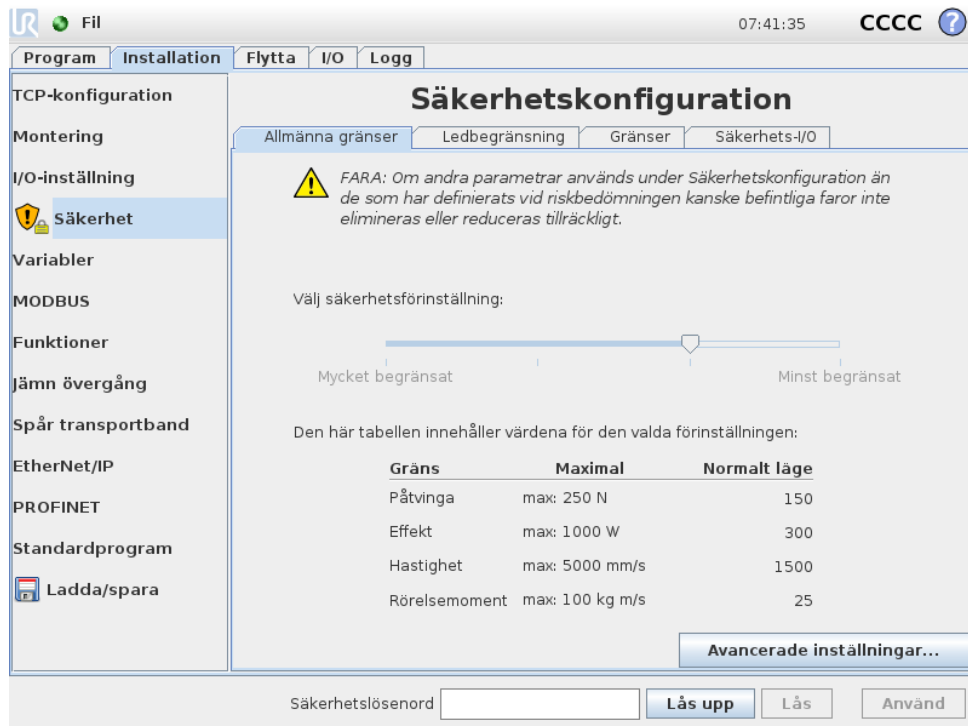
Fil

07:41:35 CCCC

Program | Installation | Flytta | I/O | Logg

TCP-konfiguration
Montering
I/O-inställning
Säkerhet
Variabler
MODBUS
Funktioner
Jämn övergång
Spår transportband
EtherNet/IP
PROFINET
Standardprogram
Ladda/spara

Säkerhetskonfiguration

Allmänna gränser | Ledbegränsning | Gränser | Säkerhets-I/O

FARA: Om andra parametrar används under Säkerhetskonfiguration än de som har definierats vid riskbedömningen kanske befintliga faror inte elimineras eller reduceras tillräckligt.

Välj säkerhetsförinställning:

Mycket begränsat

Minst begränsat

Den här tabellen innehåller värdena för den valda förinställningen:

| Gräns | Maximal | Normalt läge |
|---|---|---|
| Påtvinga | max: 250 N | 150 |
| Effekt | max: 1000 W | 300 |
| Hastighet | max: 5000 mm/s | 1500 |
| Rörelsemoment | max: 100 kg m/s | 25 |

Avancerade inställningar...

Säkerhetslösenord

Lås upp

Lås

Använd